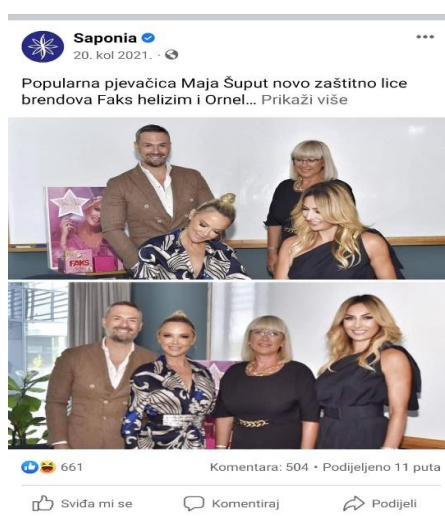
Saponia
20. kol 2021. ·

Popularna pjevačica Maja Šuput novo zaštitno lice brendova Faks helizim i Ornel... Prikaži više

FAKS

661

Komentara: 504 • Podijeljeno 11 puta

Sviđa mi se

Komentiraj

Podijeli